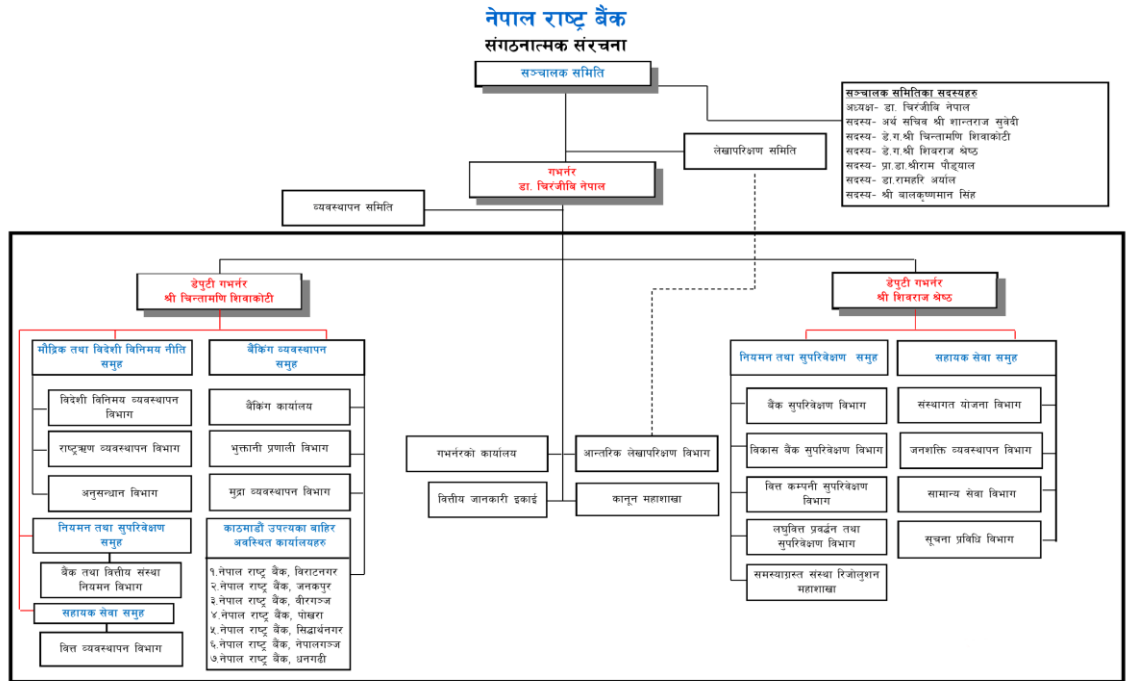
नेपाल राष्ट्र बैंक
संगठनात्मक संरचना

सञ्चालक समिति

सञ्चालक समितिका सदस्यहरु
अध्यक्ष- डा. चिरंजीवि नेपाल
सदस्य- अर्थ सचिव श्री शान्तराज सुवेदी
सदस्य- डे.ग.श्री चिन्तामणि शिवाकोटी
सदस्य- डे.ग.श्री शिवराज श्रेष्ठ
सदस्य- प्रा.डा.श्रीराम पौड्याल
सदस्य- डा.रामहरि अर्याल
सदस्य- श्री बालकृष्णमान सिंह

लेखापरिक्षण समिति

गभर्नर
डा. चिरंजीवि नेपाल

व्यवस्थापन समिति

डेपुटी गभर्नर
श्री चिन्तामणि शिवाकोटी

मौद्रिक तथा विदेशी विनिमय नीति समुह
विदेशी विनिमय व्यवस्थापन विभाग
राष्ट्रऋण व्यवस्थापन विभाग
अनुसन्धान विभाग

नियमन तथा सुपरिवेक्षण समुह
बैंक तथा वित्तीय संस्था नियमन विभाग

सहायक सेवा समुह
वित्त व्यवस्थापन विभाग

बैंकिंग व्यवस्थापन समुह
बैंकिंग कार्यालय
भुक्तानी प्रणाली विभाग
मुद्रा व्यवस्थापन विभाग

काठमाडौं उपत्यका बाहिर अवस्थित कार्यालयहरु
१.नेपाल राष्ट्र बैंक, विराटनगर
२.नेपाल राष्ट्र बैंक, जनकपुर
३.नेपाल राष्ट्र बैंक, वीरगञ्ज
४.नेपाल राष्ट्र बैंक, पोखरा
५.नेपाल राष्ट्र बैंक, सिद्धार्थनगर
६.नेपाल राष्ट्र बैंक, नेपालगञ्ज
७.नेपाल राष्ट्र बैंक, धनगढी

गभर्नरको कार्यालय
वित्तीय जानकारी इकाई
आन्तरिक लेखापरिक्षण विभाग
कानून महाशाखा

डेपुटी गभर्नर
श्री शिवराज श्रेष्ठ

नियमन तथा सुपरिवेक्षण समुह
बैंक सुपरिवेक्षण विभाग
विकास बैंक सुपरिवेक्षण विभाग
वित्त कम्पनी सुपरिवेक्षण विभाग
लघुवित्त प्रवर्द्धन तथा सुपरिवेक्षण विभाग
समस्याग्रस्त संस्था रिजोलुसन महाशाखा

सहायक सेवा समुह
संस्थागत योजना विभाग
जनशक्ति व्यवस्थापन विभाग
सामान्य सेवा विभाग
सूचना प्रविधि विभाग